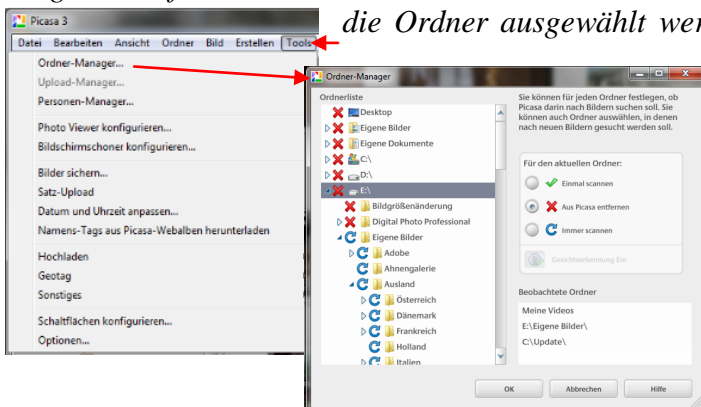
die Ordner ausgewählt wer

Picasa 3

Datei Bearbeiten Ansicht Ordner Bild Erstellen Tools

Ordner-Manager...
Upload-Manager...
Personen-Manager...
Photo Viewer konfigurieren...
Bildschirmschoner konfigurieren...
Bilder sichern...
Satz-Upload
Datum und Uhrzeit anpassen...
Namens-Tags aus Picasa-Webalben herunterladen
Hochladen
Geotag
Sonstiges
Schaltflächen konfigurieren...
Optionen...

Ordner-Manager

Ordnerliste

Desktop
Eigene Bilder
Eigene Dokumente
C:\
D:\
E:\
Bildgrößenänderung
Digital Photo Professional
Eigene Bilder
Adobe
Ahnengalerie
Ausland
Österreich
Dänemark
Frankreich
Holland
Italien

Sie können für jeden Ordner festlegen, ob Picasa darin nach Bildern suchen soll. Sie können auch Ordner auswählen, in denen nach neuen Bildern gesucht werden soll.

Für den aktuellen Ordner:

Einmal scannen
Aus Picasa entfernen
Immer scannen
Gesichtserkennung Ein

Beobachtete Ordner

Meine Videos
E:\Eigene Bilder\
C:\Update\

OK
Abbrechen
Hilfe